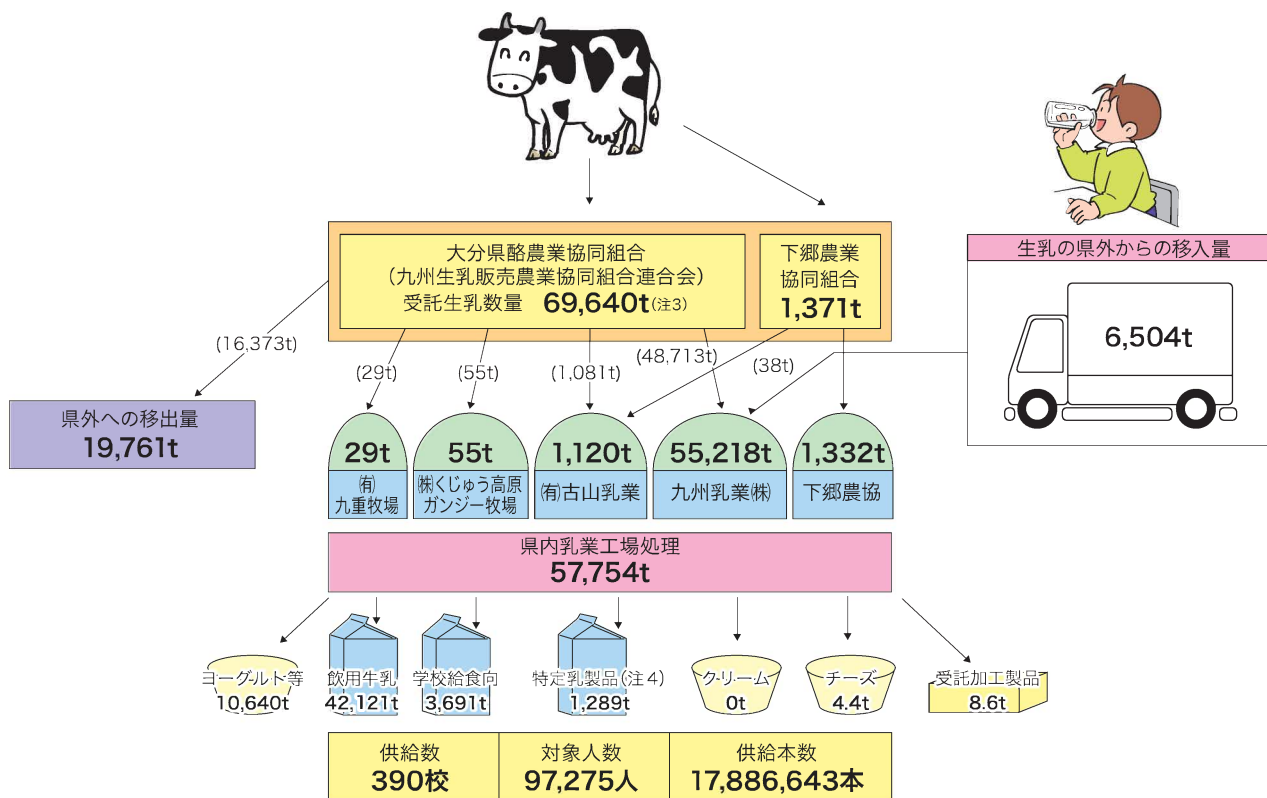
大分県酪農業協同組合
（九州生乳販売農業協同組合連合会）
受託生乳数量　69,640t（注3）

下郷農業協同組合
1,371t

生乳の県外からの移入量

6,504t

(16,373t)

県外への移出量
19,761t

(29t)　(55t)　(1,081t)　(48,713t)　(38t)

29t
(有)九重牧場

55t
(株)くじゅう高原ガンジー牧場

1,120t
(有)古山乳業

55,218t
九州乳業(株)

1,332t
下郷農協

県内乳業工場処理
57,754t

ヨーグルト等
10,640t

飲用牛乳
42,121t

学校給食向
3,691t

特定乳製品（注4）
1,289t

クリーム
0t

チーズ
4.4t

受託加工製品
8.6t

| 供給数 | 対象人数 | 供給本数 |
|---|---|---|
| 390校 | 97,275人 | 17,886,643本 |